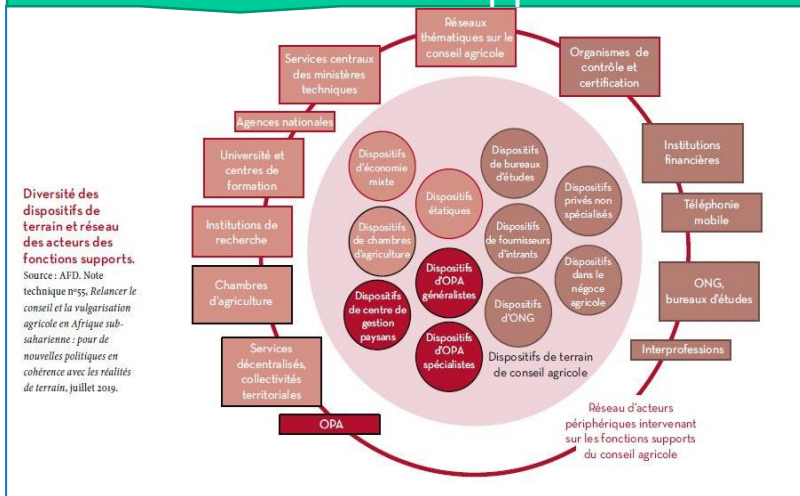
Diversité des dispositifs de terrain et réseau des acteurs des fonctions supports.

Source : AFD. Note technique n°55, Relancer le conseil et la vulgarisation agricole en Afrique subsaharienne : pour de nouvelles politiques en cohérence avec les réalités de terrain, juillet 2019.

Réseaux thématiques sur le conseil agricole

Organismes de contrôle et certification

Institutions financières

Téléphonie mobile

ONG, bureaux d'études

Interprofessions

Services centraux des ministères techniques

Agences nationales

Université et centres de formation

Institutions de recherche

Chambres d'agriculture

Services décentralisés, collectivités territoriales

OPA

Dispositifs d'économie mixte

Dispositifs étatiques

Dispositifs de bureaux d'études

Dispositifs privés non spécialisés

Dispositifs de chambres d'agriculture

Dispositifs de fournisseurs d'intrants

Dispositifs dans le négoce agricole

Dispositifs d'OPA généralistes

Dispositifs de centre de gestion paysans

Dispositifs d'ONG

Dispositifs d'OPA spécialistes

Dispositifs de terrain de conseil agricole

Réseau d'acteurs périphériques intervenant sur les fonctions supports du conseil agricole